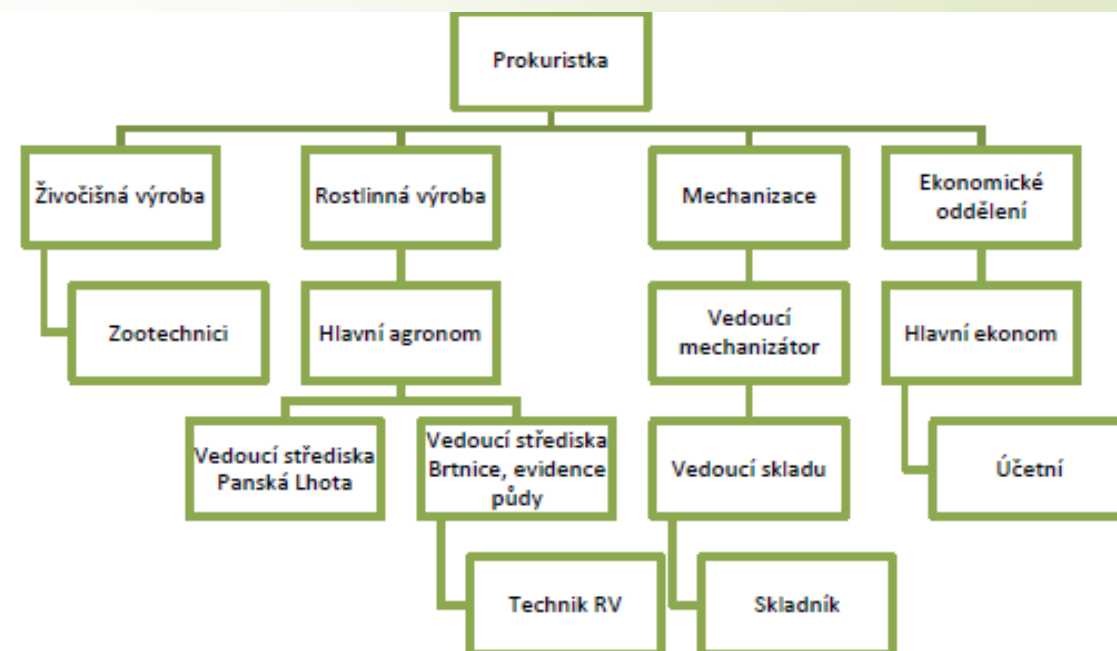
Prokuristka

Živočišná výroba

Rostlinná výroba

Mechanizace

Ekonomické oddělení

Zootechnici

Hlavní agronom

Vedoucí mechanizátor

Hlavní ekonom

Vedoucí střediska Panská Lhota

Vedoucí střediska Brtnice, evidence půdy

Vedoucí skladu

Účetní

Technik RV

Skladník